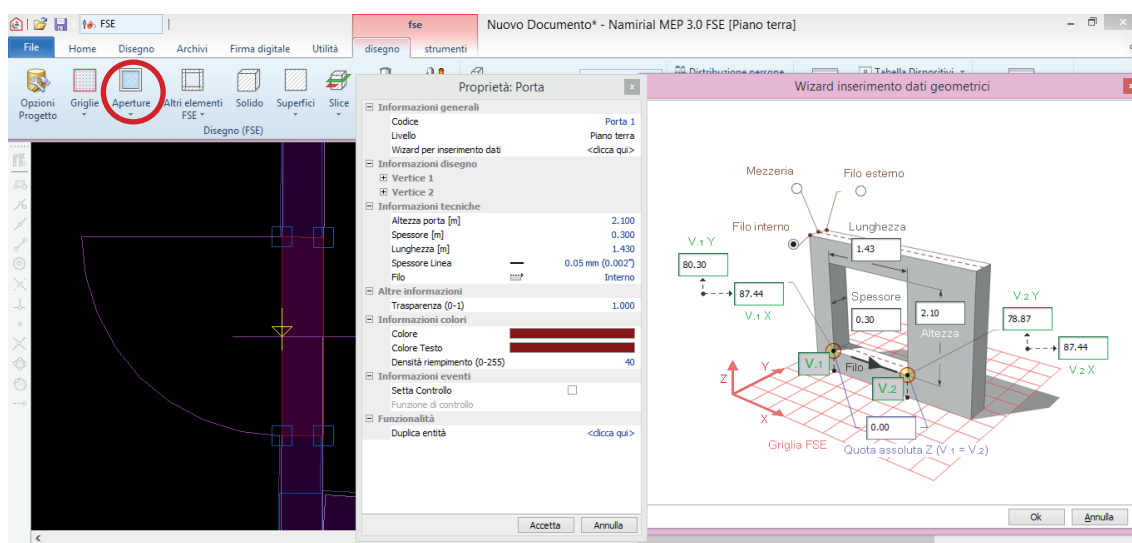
FSE
fse
Nuovo Documento* - Namirial MEP 3.0 FSE [Piano terra]
File
Home
Disegno
Archivi
Firma digitale
Utilità
disegno
strumenti
Opzioni Progetto
Griglie
Aperture
Altri elementi FSE
Solido
Superfici
Slice
Disegno (FSE)
Distribuzione persone
Tabella Dispositivi

Proprietà: Porta

| | |
|---|---|
| Informazioni generali | |
| Codice | Porta 1 |
| Livello | Piano terra |
| Wizard per inserimento dati | <clicca qui> |
| Informazioni disegno | |
| Vertice 1 | |
| Vertice 2 | |
| Informazioni tecniche | |
| Altezza porta [m] | 2.100 |
| Spessore [m] | 0.300 |
| Lunghezza [m] | 1.430 |
| Spessore Linea | 0.05 mm (0.002") |
| Filo | Interno |
| Altre informazioni | |
| Trasparenza (0-1) | 1.000 |
| Informazioni colori | |
| Colore | |
| Colore Testo | |
| Densità riempimento (0-255) | 40 |
| Informazioni eventi | |
| Setta Controllo | |
| Funzione di controllo | |
| Funzionalità | |
| Duplica entità | <clicca qui> |

Accetta
Annulla

Wizard inserimento dati geometrici
Mezzeria
Filo esterno
Filo interno
Lunghezza
1.43
V.1 Y
80.30
87.44
V.1 X
Spessore
0.30
2.10
Altezza
V.2 Y
78.87
87.44
V.2 X
V.1
V.2
Filo
Z
Y
X
0.00
Griglia FSE
Quota assoluta Z (V.1 = V.2)
Ok
Annulla